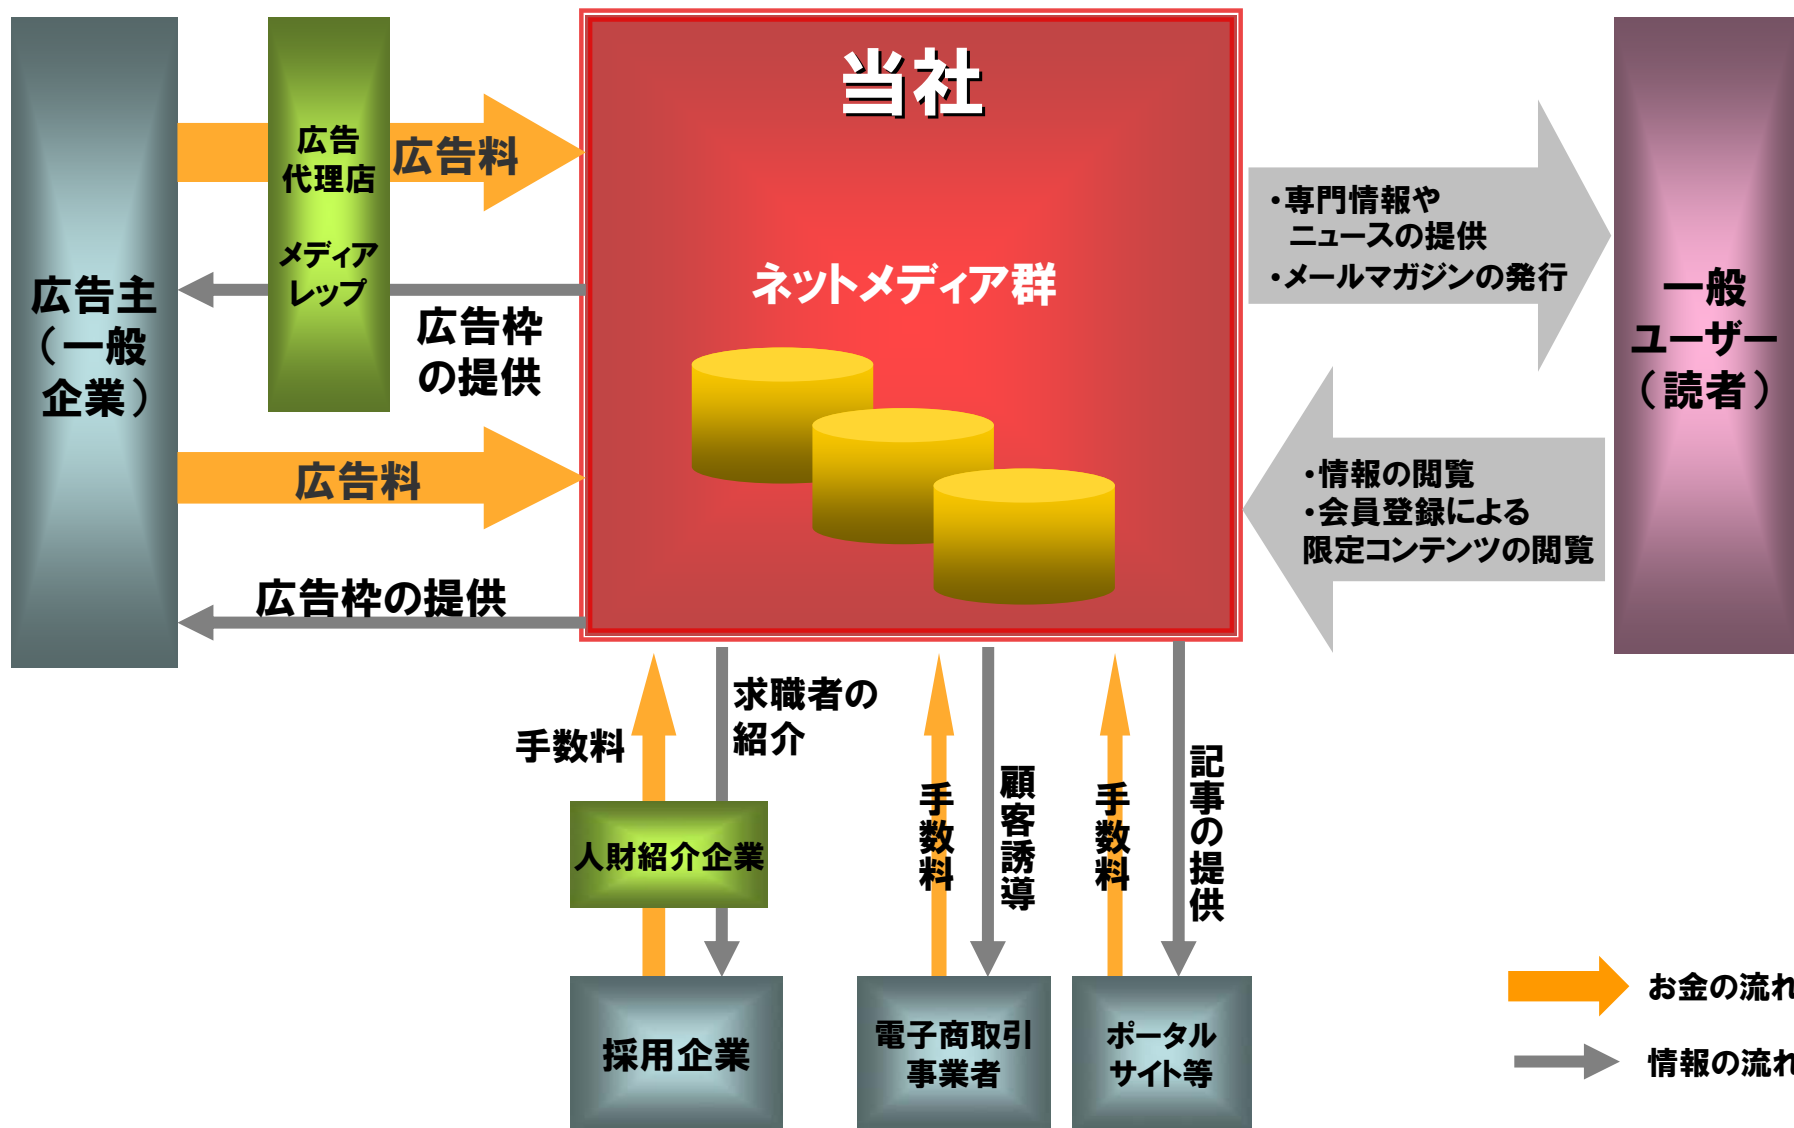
広告主
（一般
企業）

広告
代理店

メディア
レップ

広告料

広告枠
の提供

広告料

広告枠の提供

当社

ネットメディア群

・専門情報や
ニュースの提供
・メールマガジンの発行

一般
ユーザー
（読者）

・情報の閲覧
・会員登録による
限定コンテンツの閲覧

手数料

求職者の
紹介

人財紹介企業

採用企業

手数料

顧客誘導

電子商取引
事業者

手数料

記事の提供

ポータル
サイト等

お金の流れ

情報の流れ